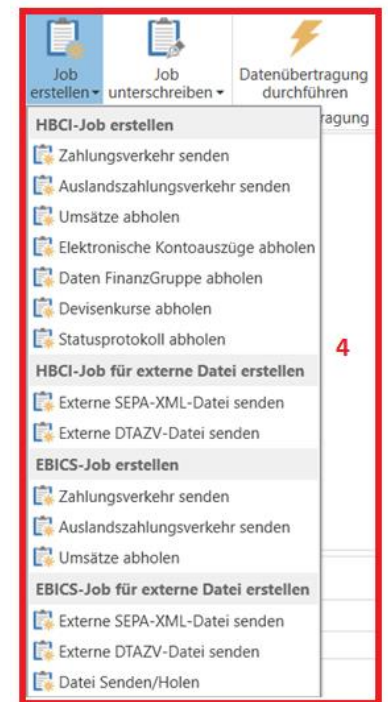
Job erstellen ▾

Job unterschreiben ▾

Datenübertragung durchführen

ragung

HBCI-Job erstellen

Zahlungsverkehr senden

Auslandszahlungsverkehr senden

Umsätze abholen

Elektronische Kontoauszüge abholen

Daten FinanzGruppe abholen

Devisenkurse abholen

Statusprotokoll abholen

HBCI-Job für externe Datei erstellen

Externe SEPA-XML-Datei senden

Externe DTAZV-Datei senden

EBICS-Job erstellen

Zahlungsverkehr senden

Auslandszahlungsverkehr senden

Umsätze abholen

EBICS-Job für externe Datei erstellen

Externe SEPA-XML-Datei senden

Externe DTAZV-Datei senden

Datei Senden/Holen

4